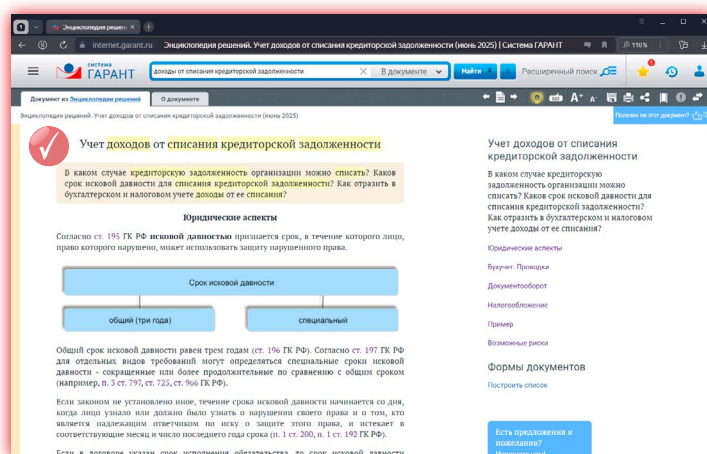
Энциклопедия решен

internet.garant.ru Энциклопедия решений. Учет доходов от списания кредиторской задолженности (июнь 2025) | Система ГАРАНТ 110%

система ГАРАНТ

доходы от списания кредиторской задолженности

В документе

Найти

Расширенный поиск

Документ из Энциклопедии решений

О документе

Энциклопедия решений. Учет доходов от списания кредиторской задолженности (июнь 2025)

Полезен ли этот документ?

Учет доходов от списания кредиторской задолженности

В каком случае кредиторскую задолженность организации можно списать? Каков срок исковой давности для списания кредиторской задолженности? Как отразить в бухгалтерском и налоговом учете доходы от ее списания?

Юридические аспекты

Согласно ст. 195 ГК РФ исковой давностью признается срок, в течение которого лицо, право которого нарушено, может использовать защиту нарушенного права.

Срок исковой давности

общий (три года)

специальный

Общий срок исковой давности равен трем годам (ст. 196 ГК РФ). Согласно ст. 197 ГК РФ для отдельных видов требований могут определяться специальные сроки исковой давности - сокращенные или более продолжительные по сравнению с общим сроком (например, п. 3 ст. 797, ст. 725, ст. 966 ГК РФ).

Если законом не установлено иное, течение срока исковой давности начинается со дня, когда лицо узнало или должно было узнать о нарушении своего права и о том, кто является надлежащим ответчиком по иску о защите этого права, и истекает в соответствующие месяц и число последнего года срока (п. 1 ст. 200, п. 1 ст. 192 ГК РФ).

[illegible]

Учет доходов от списания кредиторской задолженности

В каком случае кредиторскую задолженность организации можно списать? Каков срок исковой давности для списания кредиторской задолженности? Как отразить в бухгалтерском и налоговом учете доходы от ее списания?

Юридические аспекты

Бухучет. Проводки

Документооборот

Налогообложение

Пример

Возможные риски

Формы документов

Построить список

Есть предложения и пожелания?
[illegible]